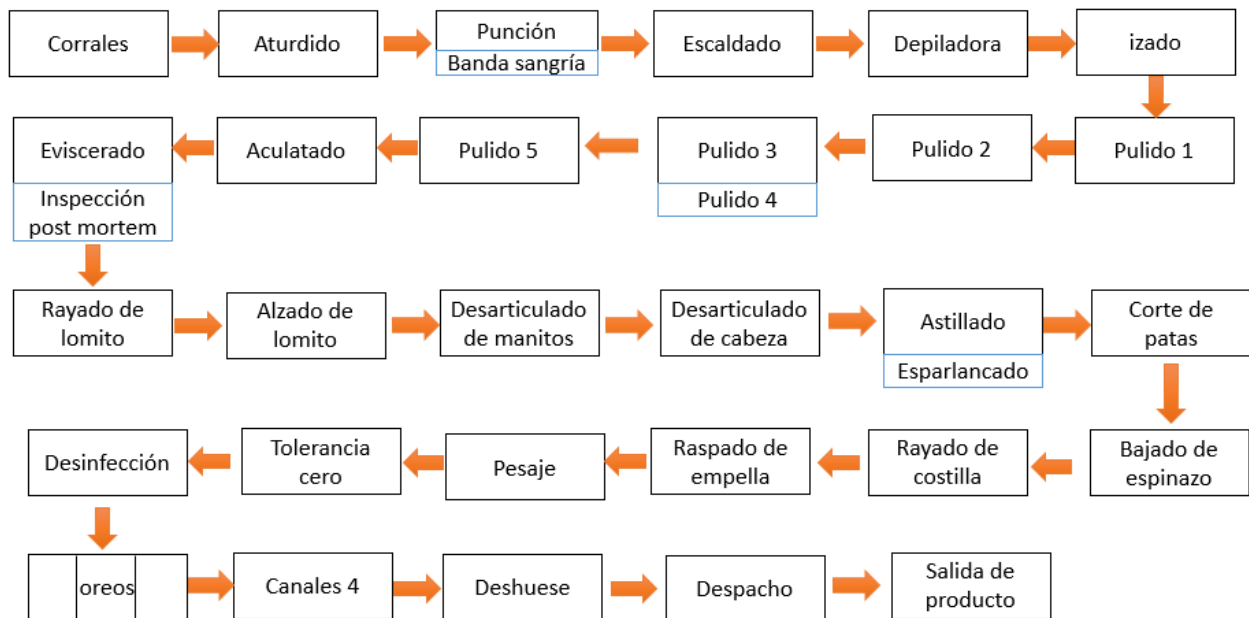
Corrales

Aturdido

Punción
Banda sangría

Escaldado

Depiladora

izado

Pulido 1

Pulido 2

Pulido 3
Pulido 4

Pulido 5

Aculatado

Eviscerado
Inspección post mortem

Rayado de lomito

Alzado de lomito

Desarticulado de manitos

Desarticulado de cabeza

Astillado
Esparlancado

Corte de patas

Bajado de espinazo

Rayado de costilla

Raspado de empella

Pesaje

Tolerancia cero

Desinfección

oreos

Canales 4

Deshuese

Despacho

Salida de producto